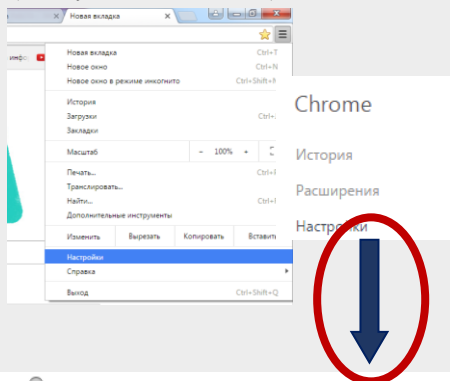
Новая вкладка

инфо

Новая вкладка Ctrl+T
Новое окно Ctrl+N
Новое окно в режиме инкогнито Ctrl+Shift+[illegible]

История
Загрузки Ctrl+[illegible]
Закладки

Масштаб – 100% +

Печать... Ctrl+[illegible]
Транслировать...
Найти... Ctrl+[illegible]
Дополнительные инструменты

Изменить Вырезать Копировать Встави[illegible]

Настройки
Справка

Выход Ctrl+Shift+Q

Chrome

История

Расширения

Настройки